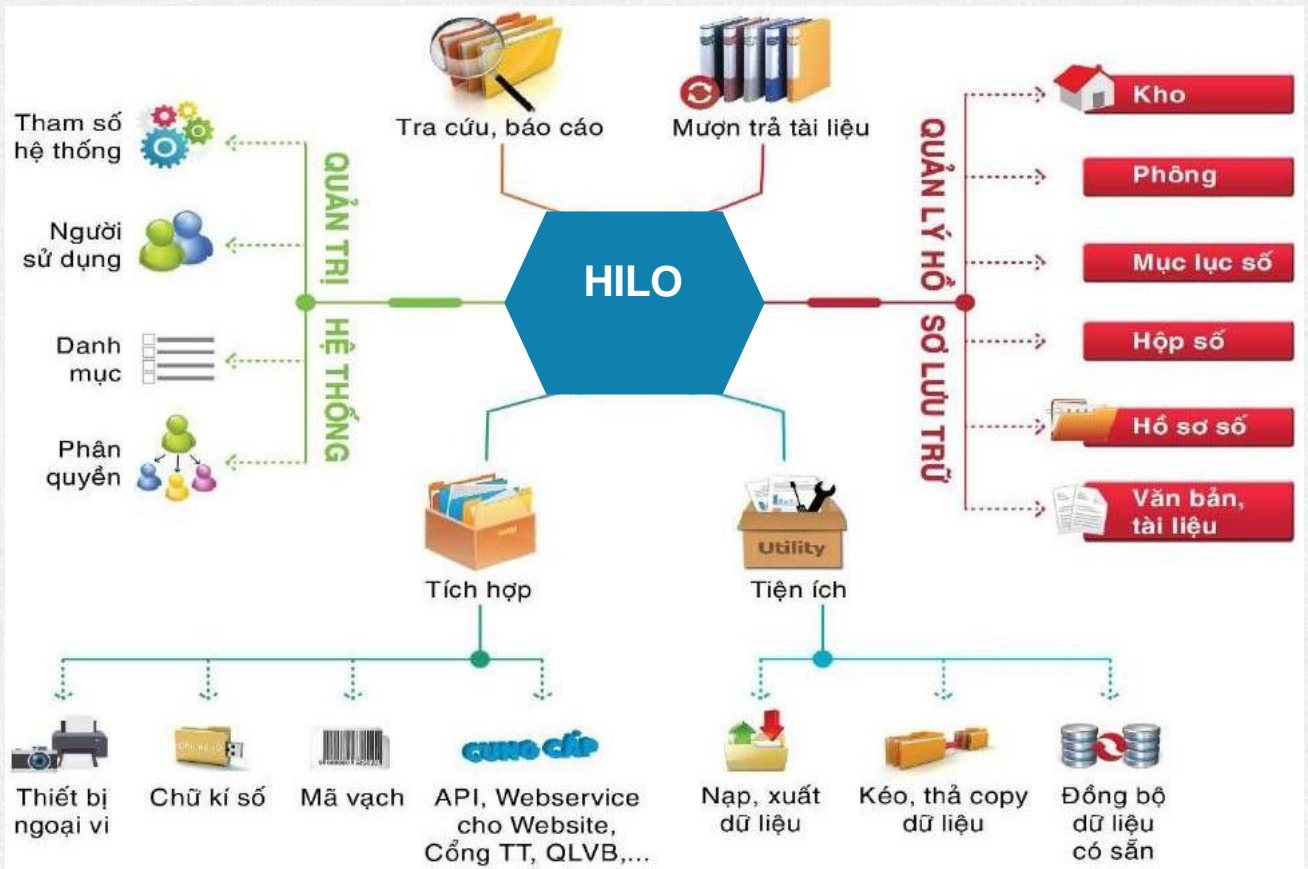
Tra cứu, báo cáo

Mượn trả tài liệu

HILO

Tham số hệ thống

Người sử dụng

Danh mục

Phân quyền

QUẢN TRỊ HỆ THỐNG

QUẢN LÝ HỒ SƠ LƯU TRỮ

Kho

Phông

Mục lục số

Hộp số

Hồ sơ số

Văn bản, tài liệu

Tích hợp

Utility

Tiện ích

Thiết bị ngoại vi

Chữ kí số

Mã vạch

CUNG CẤP

API, Webservice cho Website, Cổng TT, QLVB,...

Nạp, xuất dữ liệu

Kéo, thả copy dữ liệu

Đồng bộ dữ liệu có sẵn